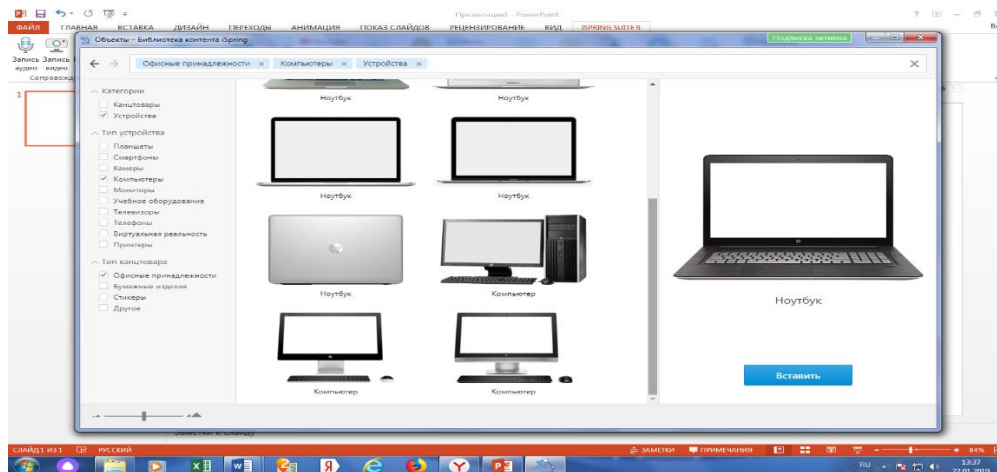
ФАЙЛ ГЛАВНАЯ ВСТАВКА ДИЗАЙН ПЕРЕХОДЫ АНИМАЦИЯ ПОКАЗ СЛАЙДОВ РЕЦЕНЗИРОВАНИЕ ВИД ISPRING SUITE 9

Презентация1 - PowerPoint

Запись Запись аудио видео

Сопровожд

1

Объекты - Библиотека контента iSpring

Подписка активна

Офисные принадлежности × Компьютеры × Устройства ×

Категории
Канцтовары
Устройства

Тип устройства
Планшеты
Смартфоны
Камеры
Компьютеры
Мониторы
Учебное оборудование
Телевизоры
Телефоны
Виртуальная реальность
Принтеры

Тип канцтовара
Офисные принадлежности
Бумажные изделия
Стикеры
Другое

Ноутбук
Ноутбук
Ноутбук
Ноутбук
Ноутбук
Компьютер
Компьютер
Компьютер

Ноутбук

Вставить

Заметки к слайду

СЛАЙД 1 ИЗ 1 РУССКИЙ

ЗАМЕТКИ ПРИМЕЧАНИЯ 84%

RU 13:37